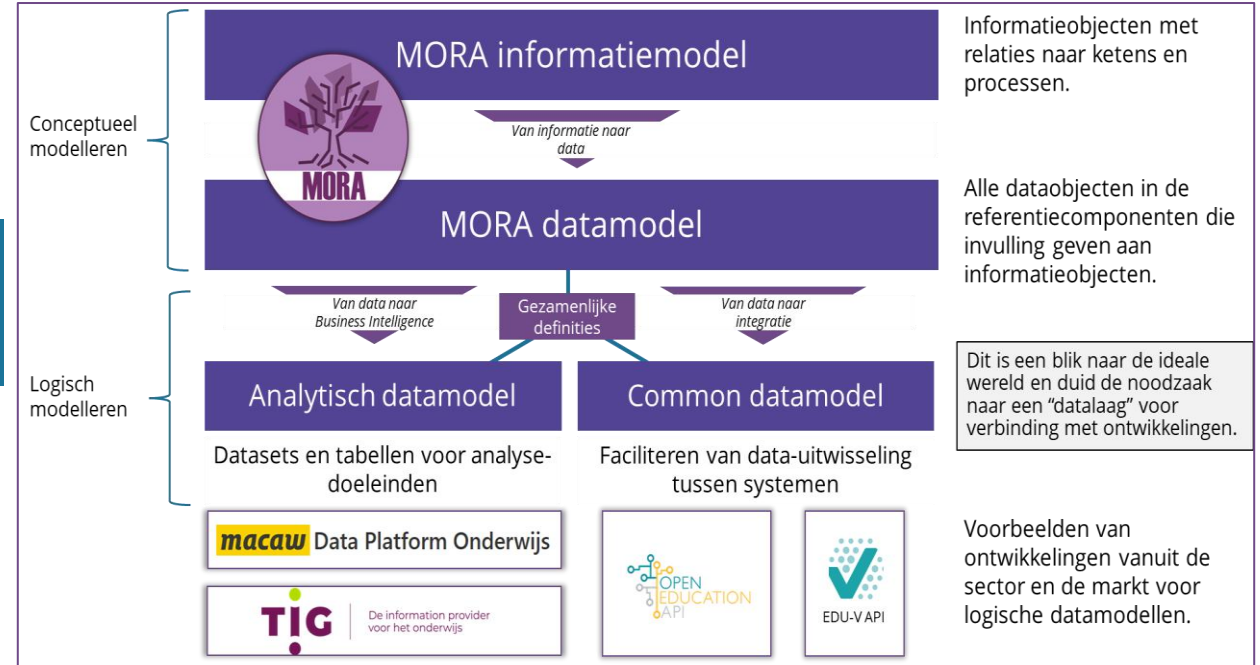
Conceptueel modelleren

MORA informatiemodel

Informatieobjecten met relaties naar ketens en processen.

Van informatie naar data

MORA

MORA datamodel

Alle dataobjecten in de referentiecomponenten die invulling geven aan informatieobjecten.

Logisch modelleren

Van data naar Business Intelligence

Gezamenlijke definities

Van data naar integratie

Dit is een blik naar de ideale wereld en duid de noodzaak naar een "datalaag" voor verbinding met ontwikkelingen.

Analytisch datamodel

Datasets en tabellen voor analyse-doeleinden

Common datamodel

Faciliteren van data-uitwisseling tussen systemen

macaw Data Platform Onderwijs

TIG De information provider voor het onderwijs

OPEN EDUCATION API

EDU-V API

Voorbeelden van ontwikkelingen vanuit de sector en de markt voor logische datamodellen.